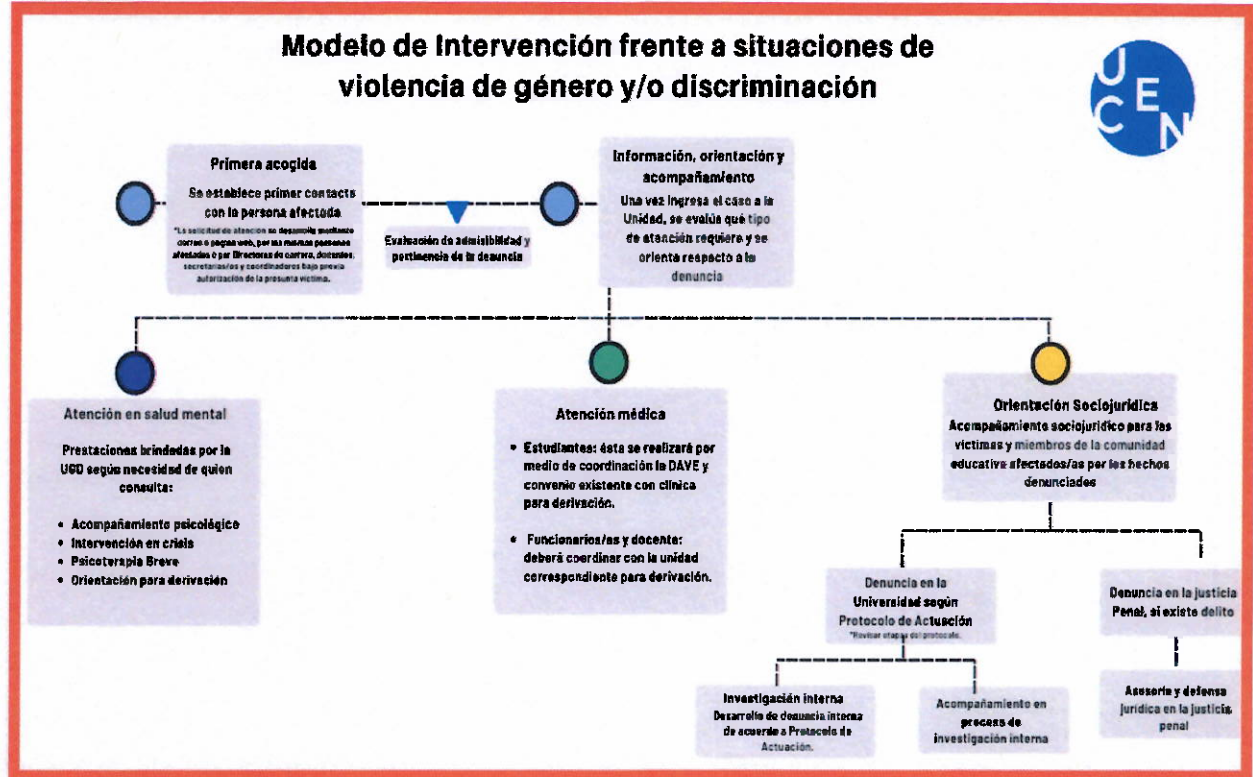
Modelo de Intervención frente a situaciones de violencia de género y/o discriminación

UCEN

Primera acogida

Se establece primer contacto con la persona afectada

*La solicitud de atención se desarrolla mediante correo o página web, por las mismas personas afectadas o por Directores de carrera, docentes, secretarias/os y coordinadores bajo previa autorización de la presunta víctima.

Evaluación de admisibilidad y pertinencia de la denuncia

Información, orientación y acompañamiento

Una vez ingresa el caso a la Unidad, se evalúa qué tipo de atención requiere y se orienta respecto a la denuncia

Atención en salud mental

Prestaciones brindadas por la UCO según necesidad de quien consulta:

• Acompañamiento psicológico
• Intervención en crisis
• Psicoterapia Breve
• Orientación para derivación

Atención médica

• Estudiantes: ésta se realizará por medio de coordinación la DAVE y convenio existente con clínica para derivación.

• Funcionarios/as y docente: deberá coordinar con la unidad correspondiente para derivación.

Orientación Sociojurídica

Acompañamiento sociojurídico para las víctimas y miembros de la comunidad educativa afectados/as por los hechos denunciados

Denuncia en la Universidad según Protocolo de Actuación

*Revisar etapas del protocolo.

Denuncia en la justicia Penal, si existe delito

Investigación interna

Desarrollo de denuncia interna de acuerdo a Protocolo de Actuación.

Acompañamiento en proceso de investigación interna

Asesoría y defensa jurídica en la justicia penal